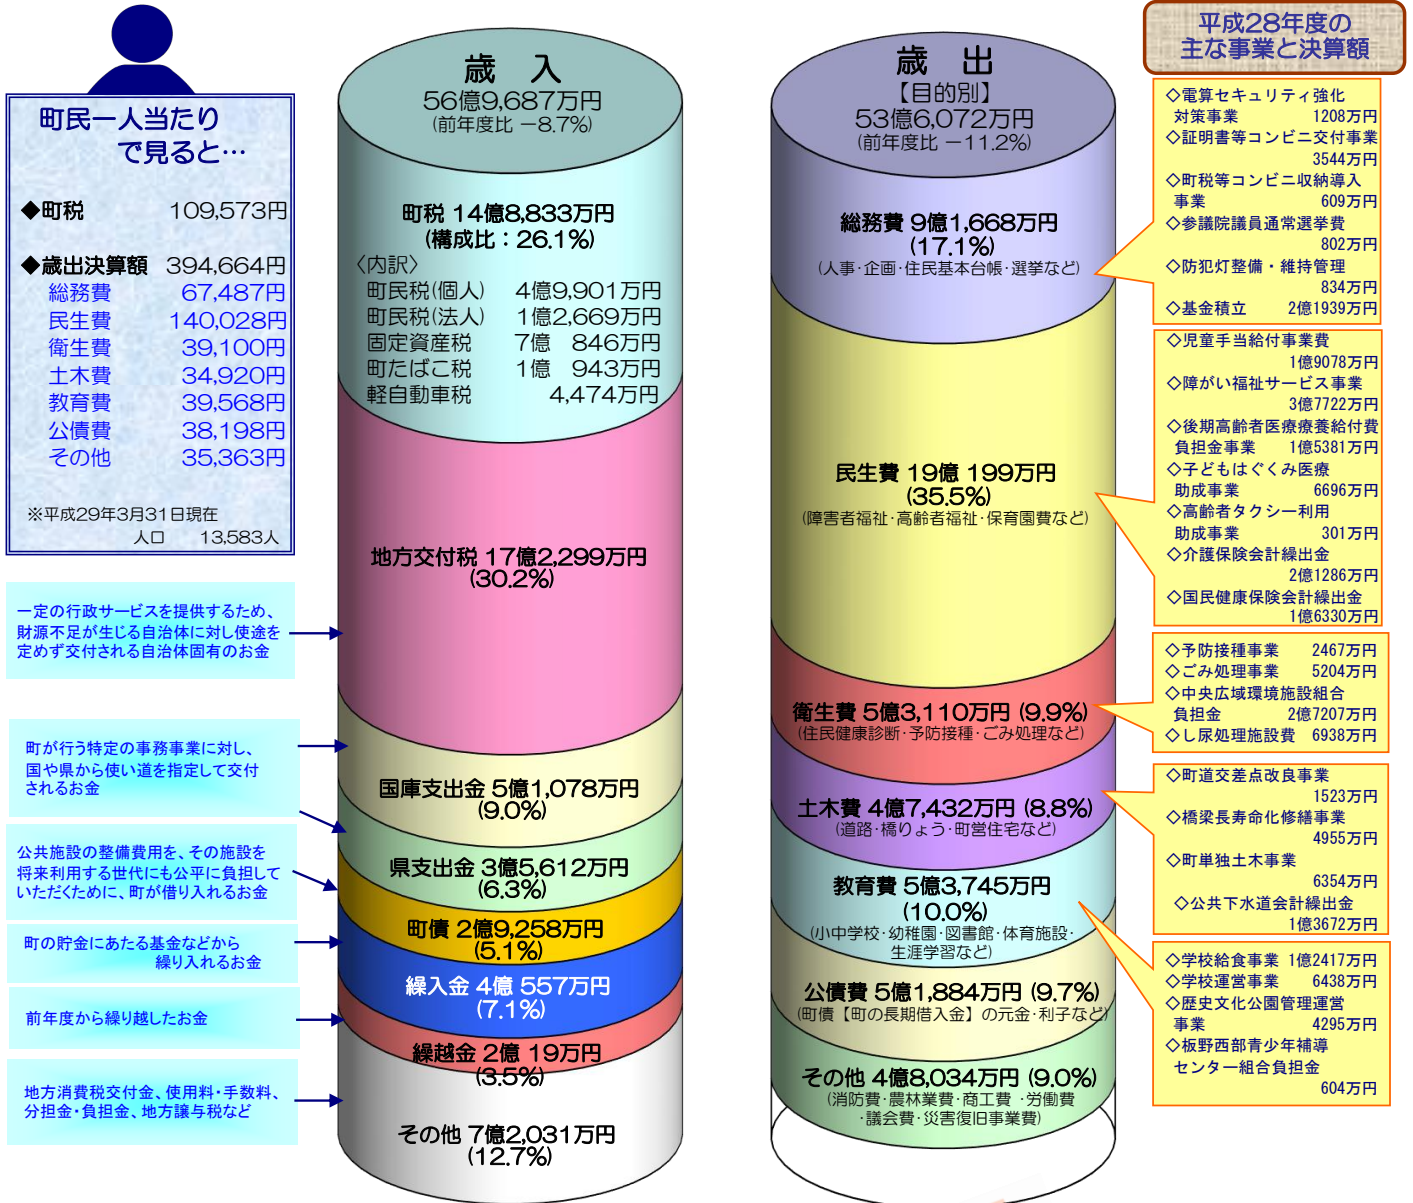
町民一人当たり
で見ると…

◆町税 109,573円

◆歳出決算額 394,664円
総務費 67,487円
民生費 140,028円
衛生費 39,100円
土木費 34,920円
教育費 39,568円
公債費 38,198円
その他 35,363円

※平成29年3月31日現在
人口 13,583人

一定の行政サービスを提供するため、財源不足が生じる自治体に対し使途を定めず交付される自治体固有のお金

町が行う特定の事務事業に対し、国や県から使い道を指定して交付されるお金

公共施設の整備費用を、その施設を将来利用する世代にも公平に負担していただくために、町が借り入れるお金

町の貯金にあたる基金などから繰り入れるお金

前年度から繰り越したお金

地方消費税交付金、使用料・手数料、分担金・負担金、地方譲与税など

歳 入
56億9,687万円
(前年度比 −8.7%)

町税 14億8,833万円
(構成比：26.1%)
〈内訳〉
町民税(個人) 4億9,901万円
町民税(法人) 1億2,669万円
固定資産税 7億 846万円
町たばこ税 1億 943万円
軽自動車税 4,474万円

地方交付税 17億2,299万円
(30.2%)

国庫支出金 5億1,078万円
(9.0%)

県支出金 3億5,612万円
(6.3%)

町債 2億9,258万円
(5.1%)

繰入金 4億 557万円
(7.1%)

繰越金 2億 19万円
(3.5%)

その他 7億2,031万円
(12.7%)

歳 出
【目的別】
53億6,072万円
(前年度比 −11.2%)

総務費 9億1,668万円
(17.1%)
(人事・企画・住民基本台帳・選挙など)

民生費 19億 199万円
(35.5%)
(障害者福祉・高齢者福祉・保育園費など)

衛生費 5億3,110万円 (9.9%)
(住民健康診断・予防接種・ごみ処理など)

土木費 4億7,432万円 (8.8%)
(道路・橋りょう・町営住宅など)

教育費 5億3,745万円
(10.0%)
(小中学校・幼稚園・図書館・体育施設・生涯学習など)

公債費 5億1,884万円 (9.7%)
(町債【町の長期借入金】の元金・利子など)

その他 4億8,034万円 (9.0%)
(消防費・農林業費・商工費・労働費・議会費・災害復旧事業費)

平成28年度の
主な事業と決算額

◇電算セキュリティ強化対策事業 1208万円
◇証明書等コンビニ交付事業 3544万円
◇町税等コンビニ収納導入事業 609万円
◇参議院議員通常選挙費 802万円
◇防犯灯整備・維持管理 834万円
◇基金積立 2億1939万円

◇児童手当給付事業費 1億9078万円
◇障がい福祉サービス事業 3億7722万円
◇後期高齢者医療療養給付費負担金事業 1億5381万円
◇子どもはぐくみ医療助成事業 6696万円
◇高齢者タクシー利用助成事業 301万円
◇介護保険会計繰出金 2億1286万円
◇国民健康保険会計繰出金 1億6330万円

◇予防接種事業 2467万円
◇ごみ処理事業 5204万円
◇中央広域環境施設組合負担金 2億7207万円
◇し尿処理施設費 6938万円

◇町道交差点改良事業 1523万円
◇橋梁長寿命化修繕事業 4955万円
◇町単独土木事業 6354万円
◇公共下水道会計繰出金 1億3672万円

◇学校給食事業 1億2417万円
◇学校運営事業 6438万円
◇歴史文化公園管理運営事業 4295万円
◇板野西部青少年補導センター組合負担金 604万円